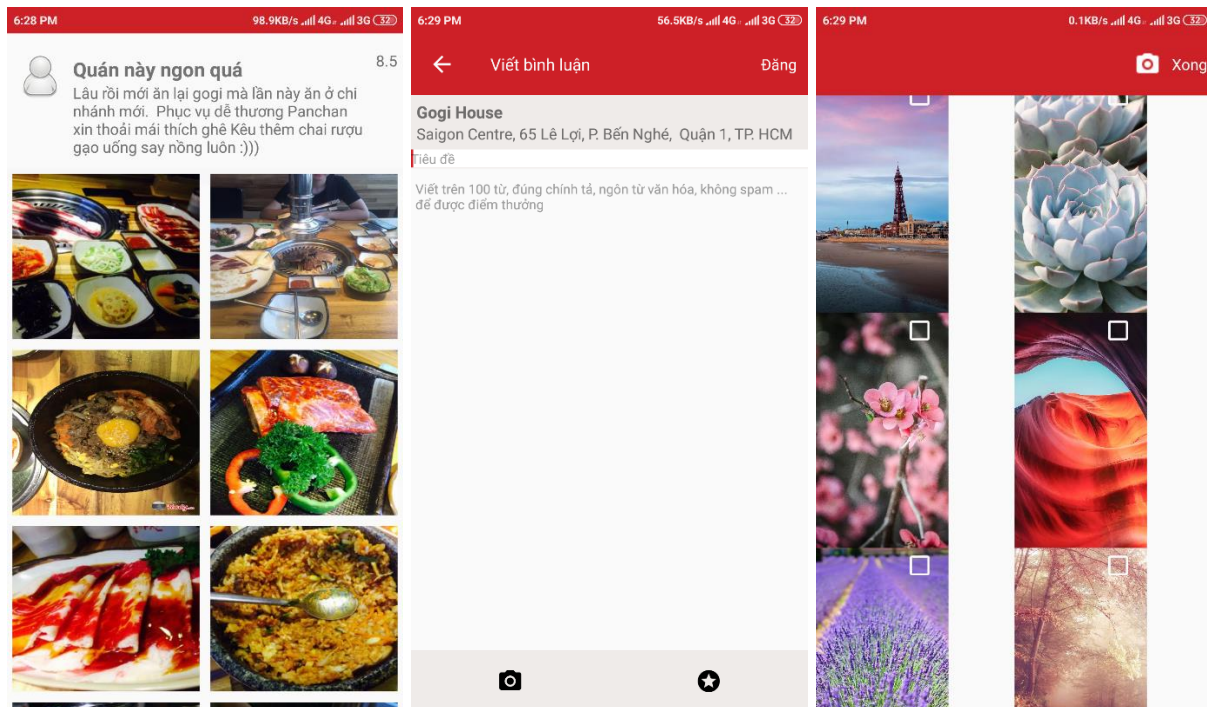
6:28 PM 98.9KB/s 4G 3G 32

Quán này ngon quá 8.5

Lâu rồi mới ăn lại gogi mà lần này ăn ở chi nhánh mới. Phục vụ dễ thương Panchan xin thoải mái thích ghê Kêu thêm chai rượu gạo uống say hồng luôn :)))

6:29 PM 56.5KB/s 4G 3G 32

Viết bình luận Đăng

Gogi House
Saigon Centre, 65 Lê Lợi, P. Bến Nghé, Quận 1, TP. HCM

Tiêu đề

Viết trên 100 từ, đúng chính tả, ngôn từ văn hóa, không spam ... để được điểm thưởng

6:29 PM 0.1KB/s 4G 3G 32

Xong